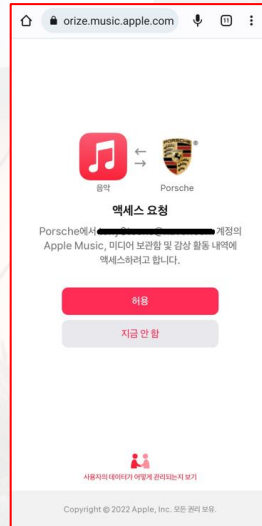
orize.music.apple.com

11

음악

Porsche

액세스 요청

Porsche에서 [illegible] 계정의 Apple Music, 미디어 보관함 및 감상 활동 내역에 액세스하려고 합니다.

허용

지금 안 함

사용자의 데이터가 어떻게 관리되는지 보기

Copyright © 2022 Apple, Inc. 모든 권리 보유.